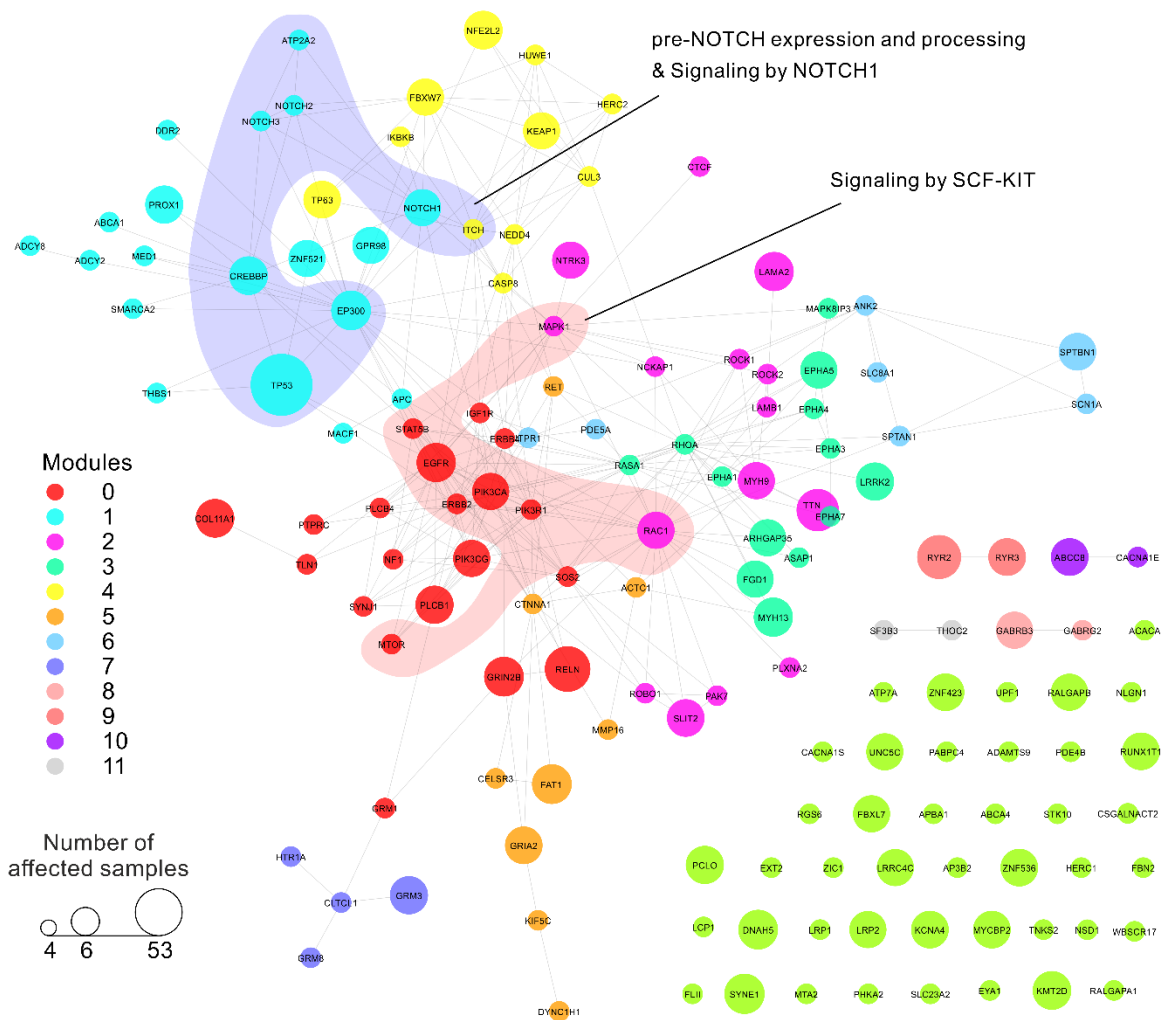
pre-NOTCH expression and processing & Signaling by NOTCH1

Signaling by SCF-KIT

NFE2L2
ATP2A2
HUWE1
FBXW7
HERC2
NOTCH2
NOTCH3
DDR2
IKBKB
KEAP1
CTCF
CUL3
TP63
PROX1
NOTCH1
ITCH
NEDD4
ABCA1
ZNF521
GPR98
ADCY8
ADCY2
MED1
CREBBP
NTRK3
LAMA2
CASP8
EP300
SMARCA2
MAPK8IP3
ANK2
MAPK1
SPTBN1
NCKAP1
ROCK1
EPHA5
ROCK2
SLC8A1
TP53
THBS1
RET
LAMB1
EPHA4
SCN1A
APC
IGF1R
PDE5A
MACF1
STAT5B
ERBB4
ITPR1
SPTAN1
EPHA3
RHOA
RASA1
EGFR
EPHA1
MYH9
LRRK2
PIK3CA
TTN
EPHA7
COL11A1
PLCB4
ERBB2
PIK3R1
PTPRC
RAC1
ARHGAP35
ASAP1
RYR2
RYR3
ABCC8
CACNA1E
NF1
PIK3CG
TLN1
SOS2
ACTC1
FGD1
SYNJ1
PLCB1
CTNNA1
MYH13
SF3B3
THOC2
GABRB3
GABRG2
ACACA
MTOR
PLXNA2
RELN
GRIN2B
ROBO1
PAK7
ATP7A
ZNF423
UPF1
RALGAPB
NLGN1
SLIT2
MMP16
CACNA1S
UNC5C
PABPC4
ADAMTS9
PDE4B
RUNX1T1
CELSR3
FAT1
GRM1
RGS6
FBXL7
APBA1
ABCA4
STK10
CSGALNACT2
GRIA2
HTR1A
PCLO
EXT2
ZIC1
LRRC4C
AP3B2
ZNF536
HERC1
FBN2
GRM3
CITCI1
KIF5C
LCP1
DNAH5
LRP1
LRP2
KCNA4
MYCBP2
TNKS2
NSD1
WBSCR17
GRM8
FLII
SYNE1
MTA2
PHKA2
SLC23A2
EYA1
KMT2D
RALGAPA1
DYNC1H1

Modules
0
1
2
3
4
5
6
7
8
9
10
11

Number of affected samples
4 6 53